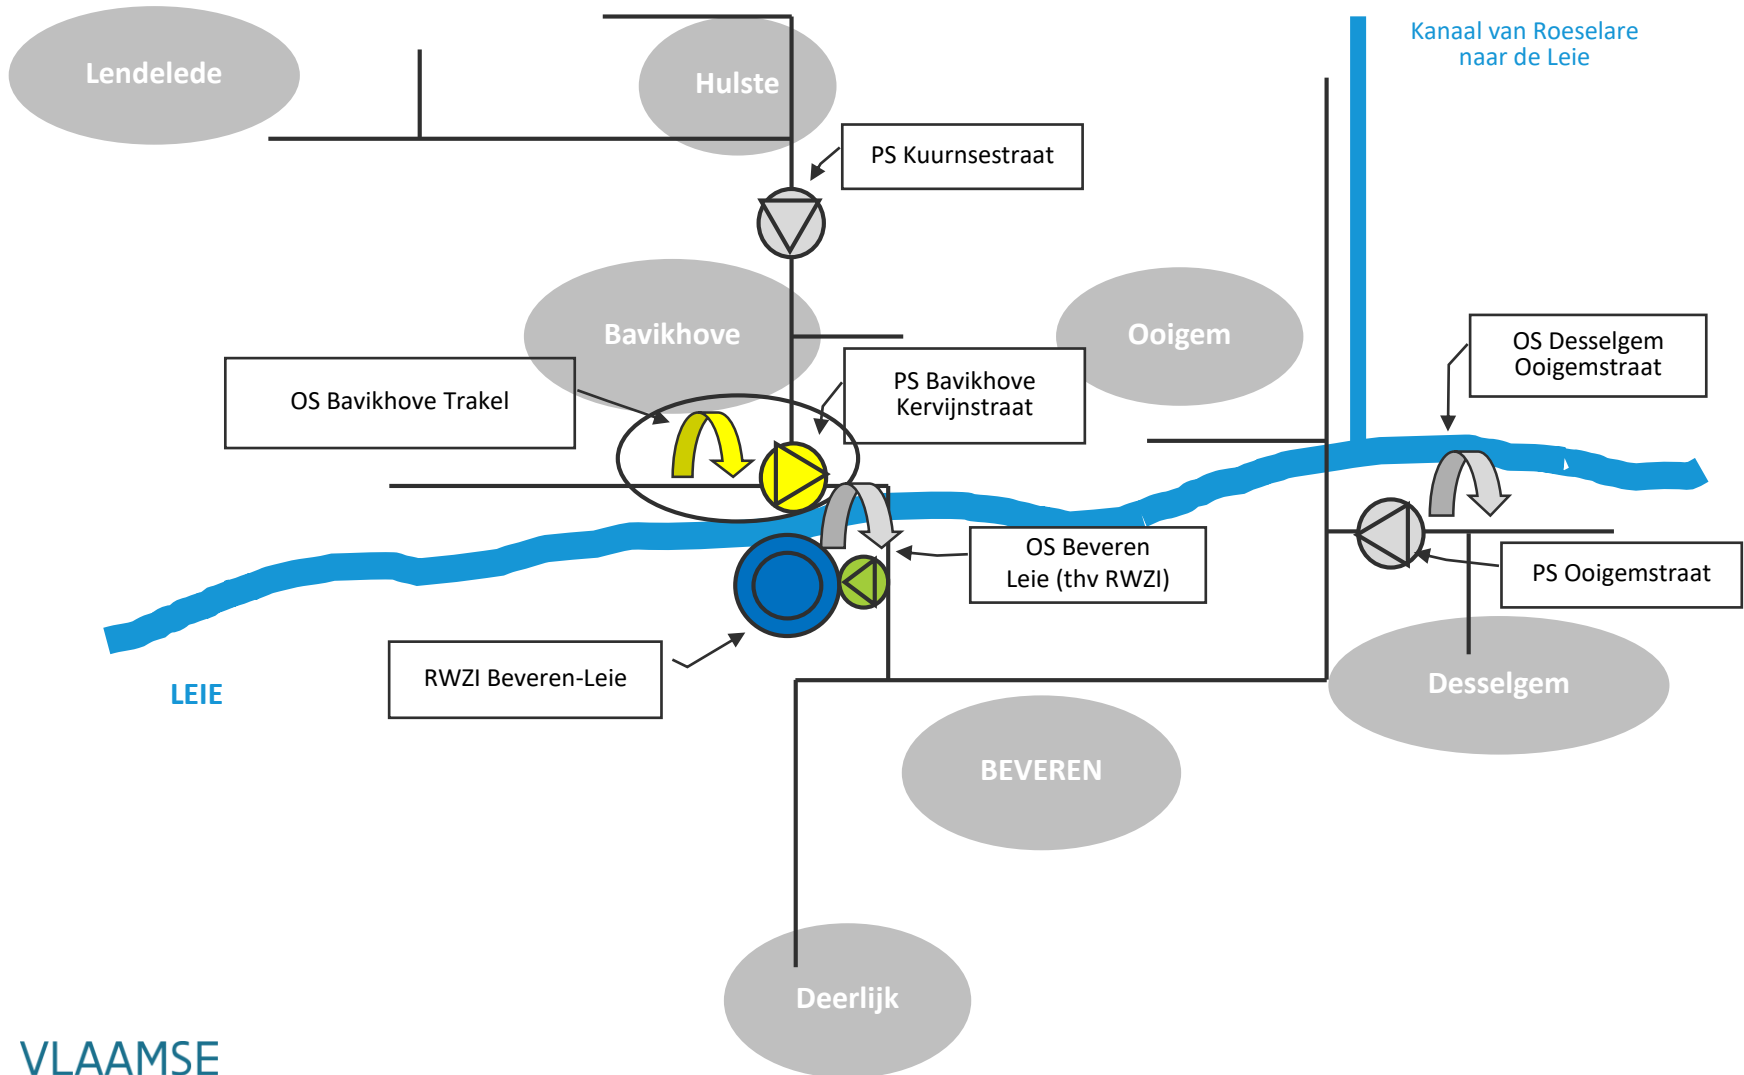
Lendelede

Hulste

Kanaal van Roeselare naar de Leie

PS Kuurnsestraat

Bavikhove

Ooigem

OS Desselgem Ooigemstraat

OS Bavikhove Trakel

PS Bavikhove Kervijnstraat

OS Beveren Leie (thv RWZI)

PS Ooigemstraat

RWZI Beveren-Leie

LEIE

Desselgem

BEVEREN

Deerlijk

VLAAMSE